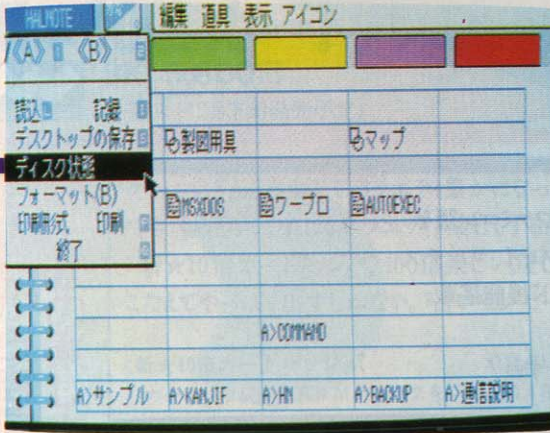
HALNOTE
編集 道具 表示 アイコン
/《A》 《B》
読込 記録
デスクトップの保存
ディスク状態
フォーマット(B)
印刷形式 印刷
終了
製図用具
マップ
MSXDOS
ワープロ
AUTOEXEC
A>COMMAND
A>サンプル
A>KANJIF
A>HN
A>BACKUP
A>通信説明